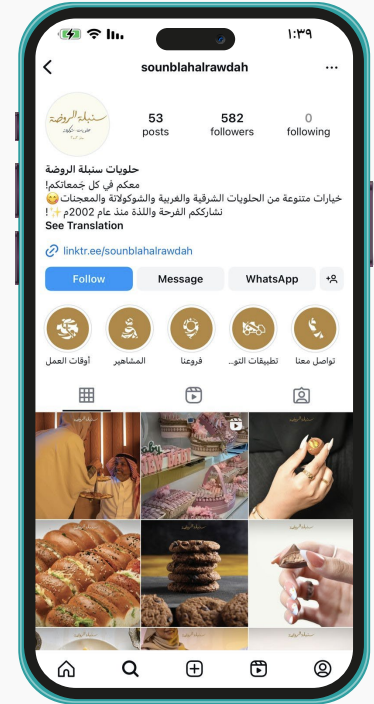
١:٣٩

sounblahalrawdah

53 posts
582 followers
0 following

حلويات سنبلة الروضة
معكم في كل جمعاتكم!
خيارات متنوعة من الحلويات الشرقية والغربية والشوكولاتة والمعجنات😋
نشاركم الفرحة واللذة منذ عام 2002م ✨!
See Translation

linktr.ee/sounblahalrawdah

Follow
Message
WhatsApp

أوقات العمل
المشاهير
فروعنا
تطبيقات التو...
تواصل معنا